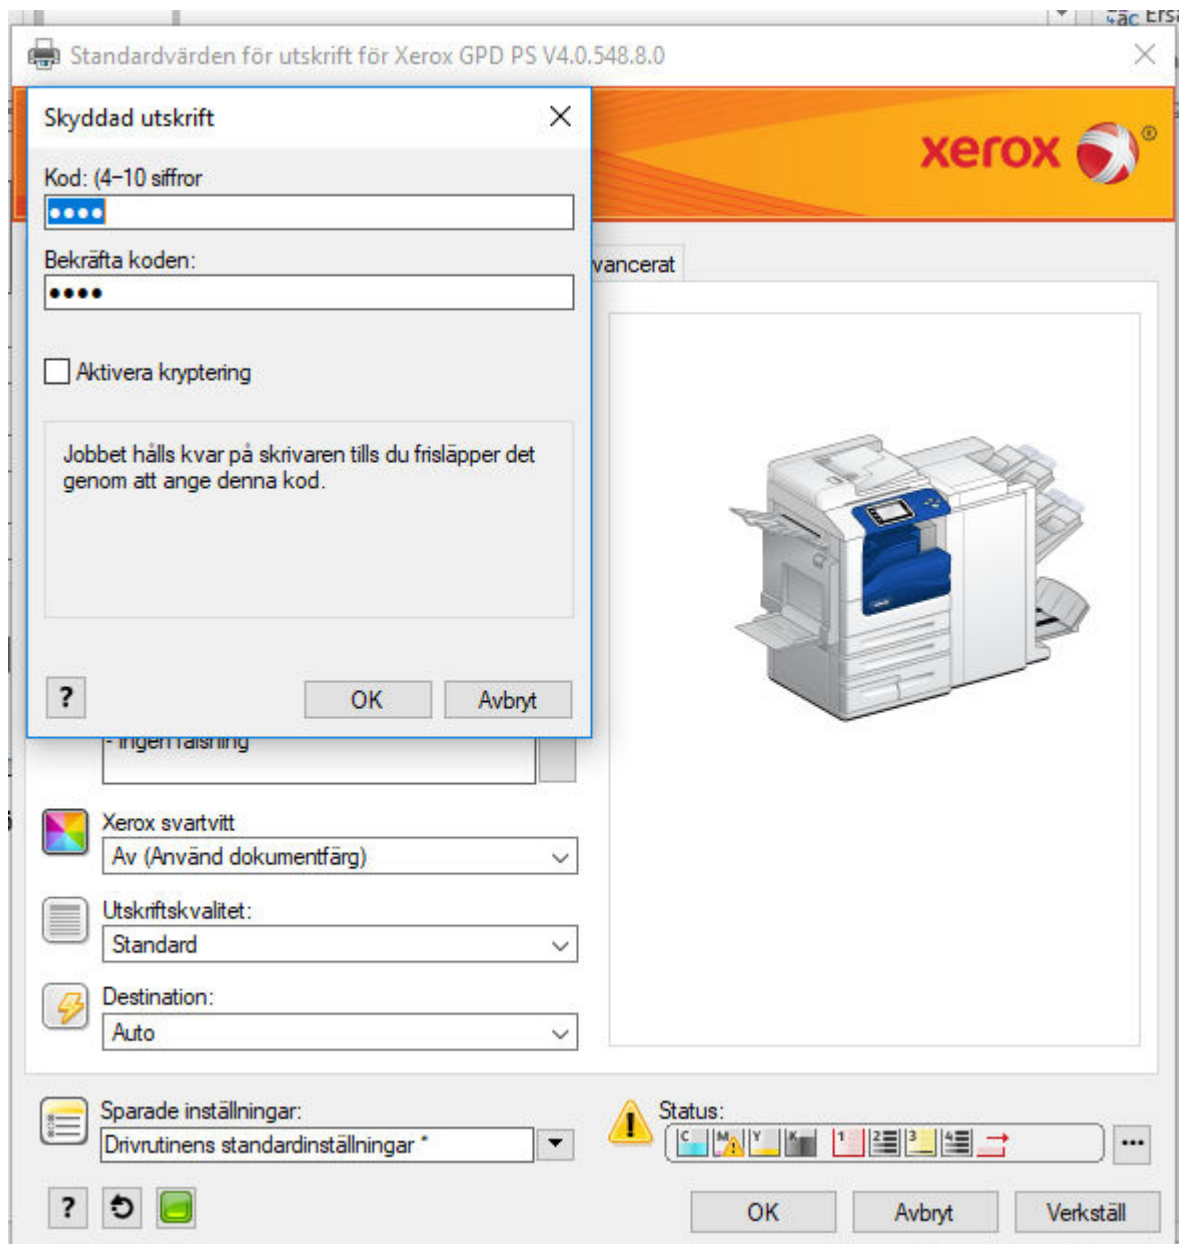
Ersä

Standardvärden för utskrift för Xerox GPD PS V4.0.548.8.0

Skyddad utskrift

Kod: (4-10 siffror

••••

Bekräfta koden:

••••

Aktivera kryptering

Jobbet hålls kvar på skrivaren tills du frisläpper det genom att ange denna kod.

?

OK

Avbryt

xerox

vancerat

- Ingen falsning

Xerox svartvitt

Av (Använd dokumentfärg)

Utskriftskvalitet:

Standard

Destination:

Auto

Sparade inställningar:

Drivrutinens standardinställningar *

Status:

C M Y K 1 2 3 4

...

?

OK

Avbryt

Verkställ